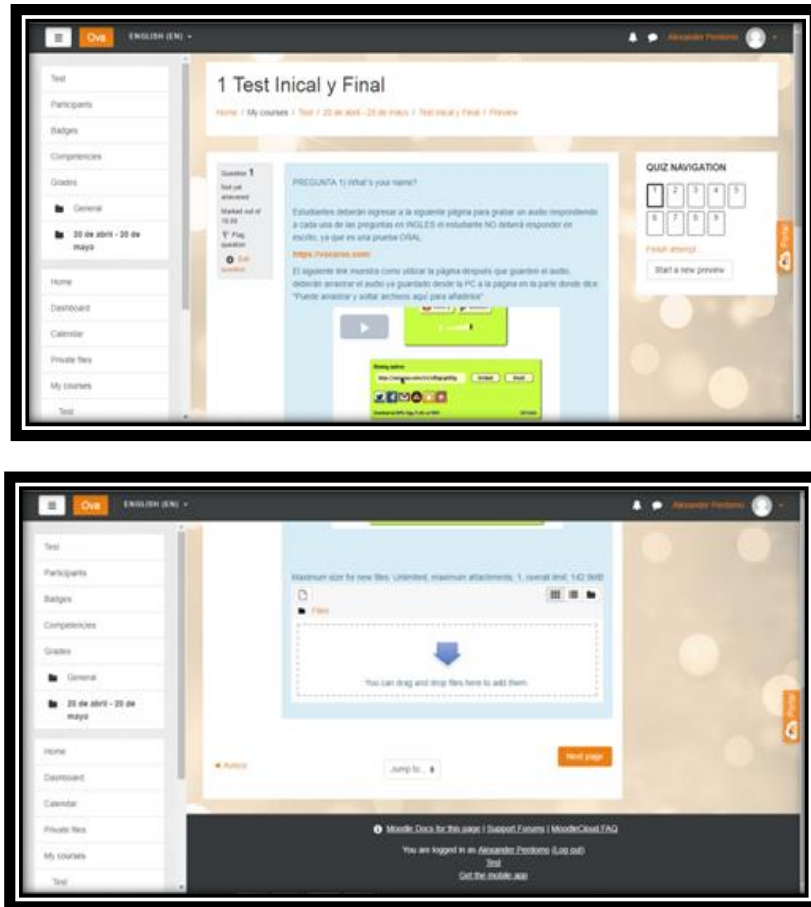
Ova ENGLISH (EN)

Alexander Perdomo

Test
Participants
Badges
Competencies
Grades
General
20 de abril - 20 de mayo
Home
Dashboard
Calendar
Private files
My courses
Test

1 Test Inical y Final

Home / My courses / Test / 20 de abril - 20 de mayo / Test inical y Final / Preview

Question 1
Not yet answered
Marked out of 10.00
Flag question
Edit question

PREGUNTA 1) What's your name?

Estudiantes deberán ingresar a la siguiente página para grabar un audio respondiendo a cada una de las preguntas en INGLES el estudiante NO deberá responder en escrito, ya que es una prueba ORAL

https://vocaroo.com/

El siguiente link muestra como utilizar la página después que guarden el audio, deberán arrastrar el audio ya guardado desde la PC a la página en la parte donde dice "Puede arrastrar y soltar archivos aquí para añadirlos"

QUIZ NAVIGATION
1 2 3 4 5
6 7 8 9
Finish attempt ...
Start a new preview

Ova ENGLISH (EN)

Alexander Perdomo

Test
Participants
Badges
Competencies
Grades
General
20 de abril - 20 de mayo
Home
Dashboard
Calendar
Private files
My courses
Test

Maximum size for new files: Unlimited, maximum attachments: 1, overall limit: 142.9MB

Files

You can drag and drop files here to add them.

Jump to...

Next page

Moodle Docs for this page | Support Forums | MoodleCloud FAQ

You are logged in as Alexander Perdomo (Log out)
Test
Get the mobile app